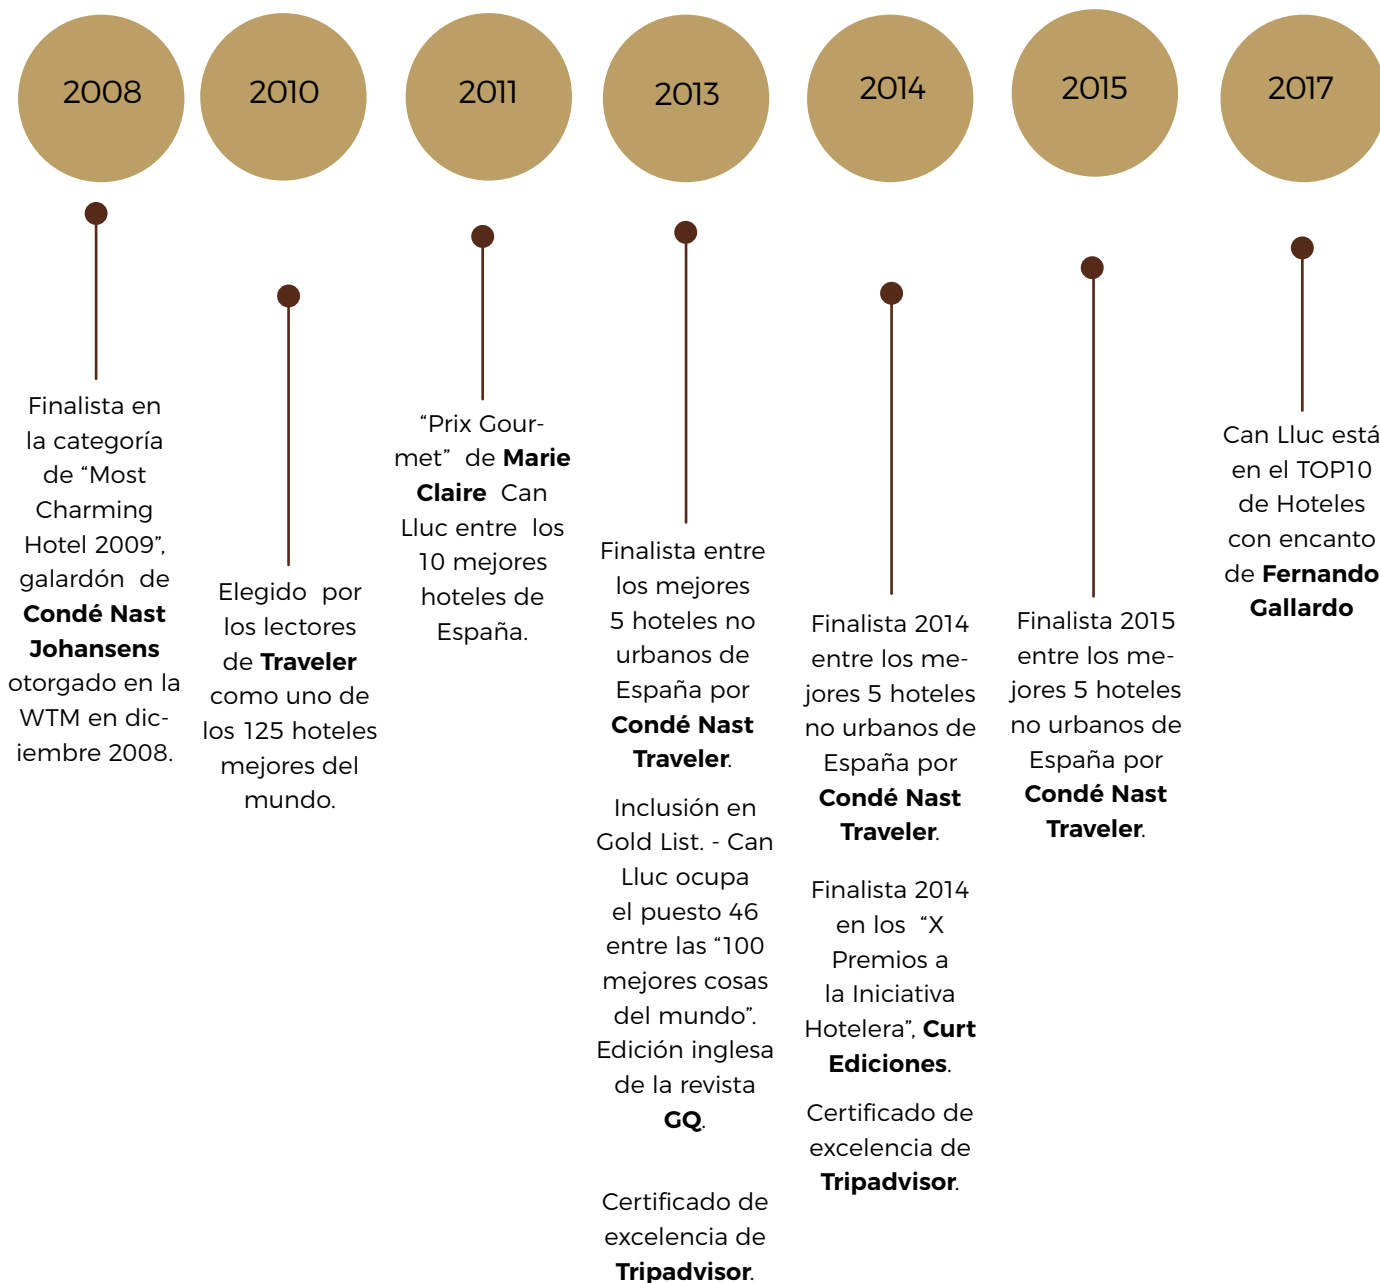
2008

Finalista en la categoría de “Most Charming Hotel 2009”, galardón de **Condé Nast Johansens** otorgado en la WTM en diciembre 2008.

2010

Elegido por los lectores de **Traveler** como uno de los 125 hoteles mejores del mundo.

2011

“Prix Gourmet” de **Marie Claire** Can Lluc entre los 10 mejores hoteles de España.

2013

Finalista entre los mejores 5 hoteles no urbanos de España por **Condé Nast Traveler**.

Inclusión en Gold List. - Can Lluc ocupa el puesto 46 entre las “100 mejores cosas del mundo”. Edición inglesa de la revista **GQ**.

Certificado de excelencia de **Tripadvisor**.

2014

Finalista 2014 entre los mejores 5 hoteles no urbanos de España por **Condé Nast Traveler**.

Finalista 2014 en los “X Premios a la Iniciativa Hotelera”, **Curt Ediciones**.

Certificado de excelencia de **Tripadvisor**.

2015

Finalista 2015 entre los mejores 5 hoteles no urbanos de España por **Condé Nast Traveler**.

2017

Can Lluc está en el TOP10 de Hoteles con encanto de **Fernando Gallardo**